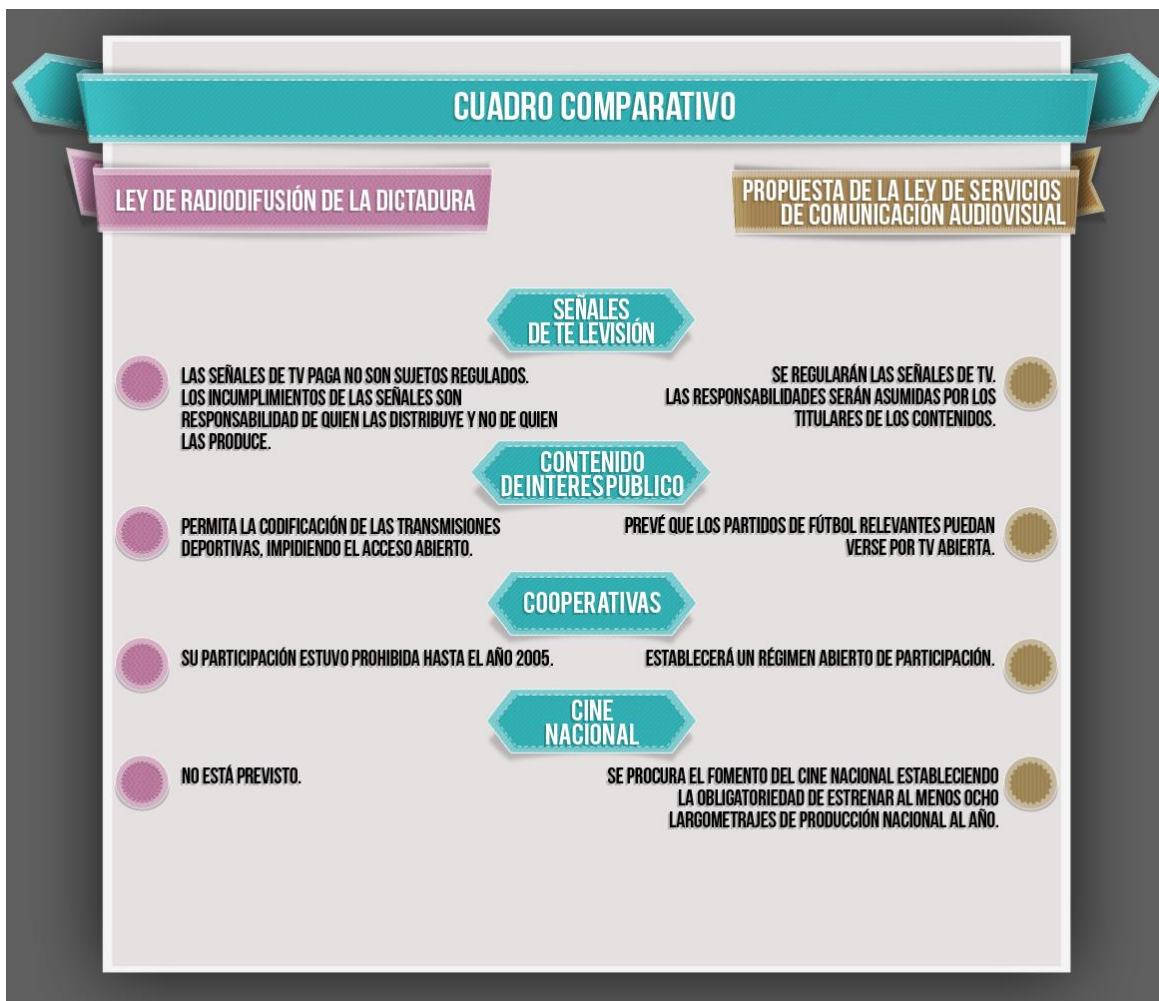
CUADRO COMPARATIVO

LEY DE RADIODIFUSIÓN DE LA DICTADURA

PROPUESTA DE LA LEY DE SERVICIOS DE COMUNICACIÓN AUDIOVISUAL

SEÑALES DE TE LEVISIÓN

LAS SEÑALES DE TV PAGA NO SON SUJETOS REGULADOS. LOS INCUMPLIMIENTOS DE LAS SEÑALES SON RESPONSABILIDAD DE QUIEN LAS DISTRIBUYE Y NO DE QUIEN LAS PRODUCE.

SE REGULARÁN LAS SEÑALES DE TV. LAS RESPONSABILIDADES SERÁN ASUMIDAS POR LOS TITULARES DE LOS CONTENIDOS.

CONTENIDO DEINTERESPUBLICO

PERMITA LA CODIFICACIÓN DE LAS TRANSMISIONES DEPORTIVAS, IMPIDIENDO EL ACCESO ABIERTO.

PREVÉ QUE LOS PARTIDOS DE FÚTBOL RELEVANTES PUEDAN VERSE POR TV ABIERTA.

COOPERATIVAS

SU PARTICIPACIÓN ESTUVO PROHIBIDA HASTA EL AÑO 2005.

ESTABLECERÁ UN RÉGIMEN ABIERTO DE PARTICIPACIÓN.

CINE NACIONAL

NO ESTÁ PREVISTO.

SE PROCURA EL FOMENTO DEL CINE NACIONAL ESTABLECIENDO LA OBLIGATORIEDAD DE ESTRENAR AL MENOS OCHO LARGOMETRAJES DE PRODUCCIÓN NACIONAL AL AÑO.